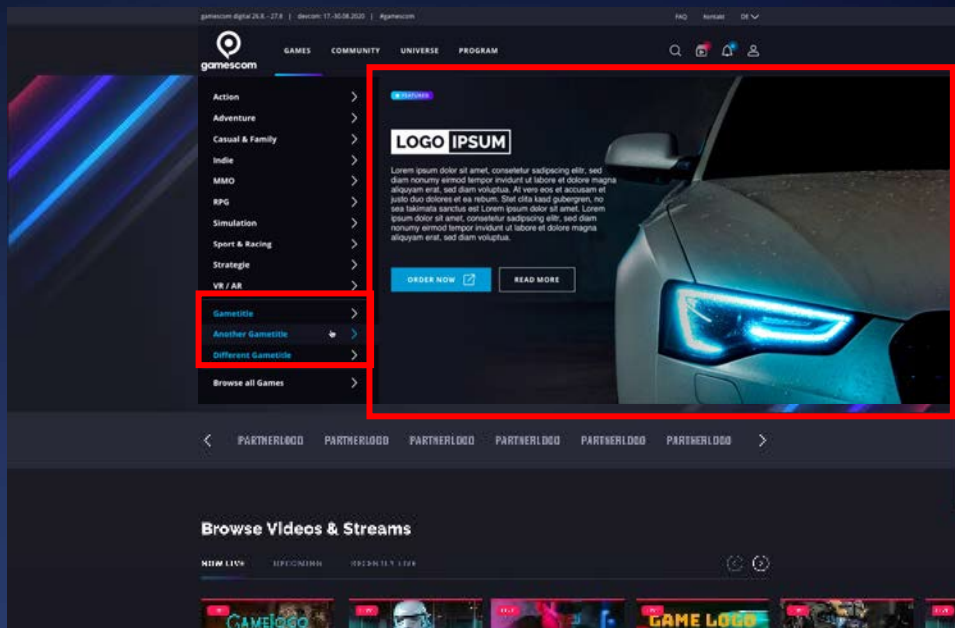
gamescom digital 26.8. – 27.8. | devcom: 17.–30.08.2020 | #gamescom

FAQ Kontakt DE

gamescom

GAMES COMMUNITY UNIVERSE PROGRAM

Action
Adventure
Casual & Family
Indie
MMO
RPG
Simulation
Sport & Racing
Strategie
VR / AR
Gametitle
Another Gametitle
Different Gametitle
Browse all Games

FEATURED

LOGO IPSUM

Lorem ipsum dolor sit amet, consetetur sadipscing elitr, sed diam nonumy eirmod tempor invidunt ut labore et dolore magna aliquyam erat, sed diam voluptua. At vero eos et accusam et justo duo dolores et ea rebum. Stet clita kasd gubergren, no sea takimata sanctus est Lorem ipsum dolor sit amet. Lorem ipsum dolor sit amet, consetetur sadipscing elitr, sed diam nonumy eirmod tempor invidunt ut labore et dolore magna aliquyam erat, sed diam voluptua.

ORDER NOW

READ MORE

PARTNERLOGO PARTNERLOGO PARTNERLOGO PARTNERLOGO PARTNERLOGO PARTNERLOGO

Browse Videos & Streams

NOW LIVE UPCOMING RECENTLY LIVE

GAMELOGO GAME LOGO